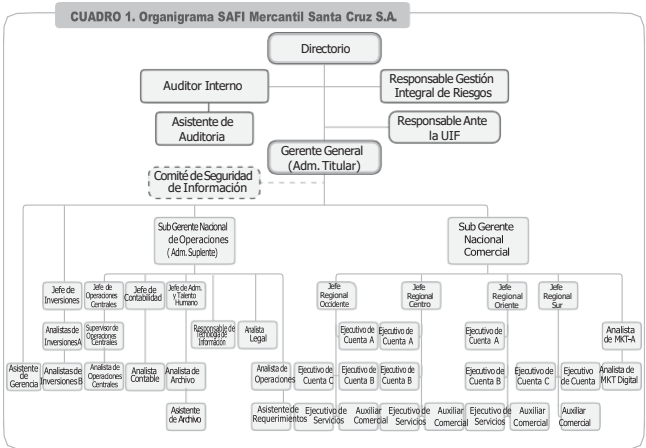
CUADRO 1. Organigrama SAFI Mercantil Santa Cruz S.A.

Directorio

Auditor Interno

Responsable Gestión Integral de Riesgos

Asistente de Auditoria

Responsable Ante la UIF

Gerente General (Adm. Titular)

Comité de Seguridad de Información

Sub Gerente Nacional de Operaciones (Adm. Suplente)

Sub Gerente Nacional Comercial

Jefe de Inversiones

Jefe de Operaciones Centrales

Jefe de Contabilidad

Jefe de Adm. y Talento Humano

Jefe Regional Occidente

Jefe Regional Centro

Jefe Regional Oriente

Jefe Regional Sur

Analista de InversionesA

Supervisor de Operaciones Centrales

Responsable de Tecnología de Información

Analista Legal

Ejecutivo de Cuenta A

Ejecutivo de Cuenta A

Ejecutivo de Cuenta A

Analista de MKT-A

Asistente de Gerencia

Analistas de Inversiones B

Analista de Operaciones Centrales

Analista Contable

Analista de Archivo

Analista de Operaciones

Ejecutivo de Cuenta C

Ejecutivo de Cuenta B

Ejecutivo de Cuenta B

Ejecutivo de Cuenta B

Ejecutivo de Cuenta C

Ejecutivo de Cuenta

Analista de MKT Digital

Asistente de Archivo

Asistente de Requerimientos

Ejecutivo de Servicios

Auxiliar Comercial

Ejecutivo de Servicios

Auxiliar Comercial

Ejecutivo de Servicios

Auxiliar Comercial

Auxiliar Comercial